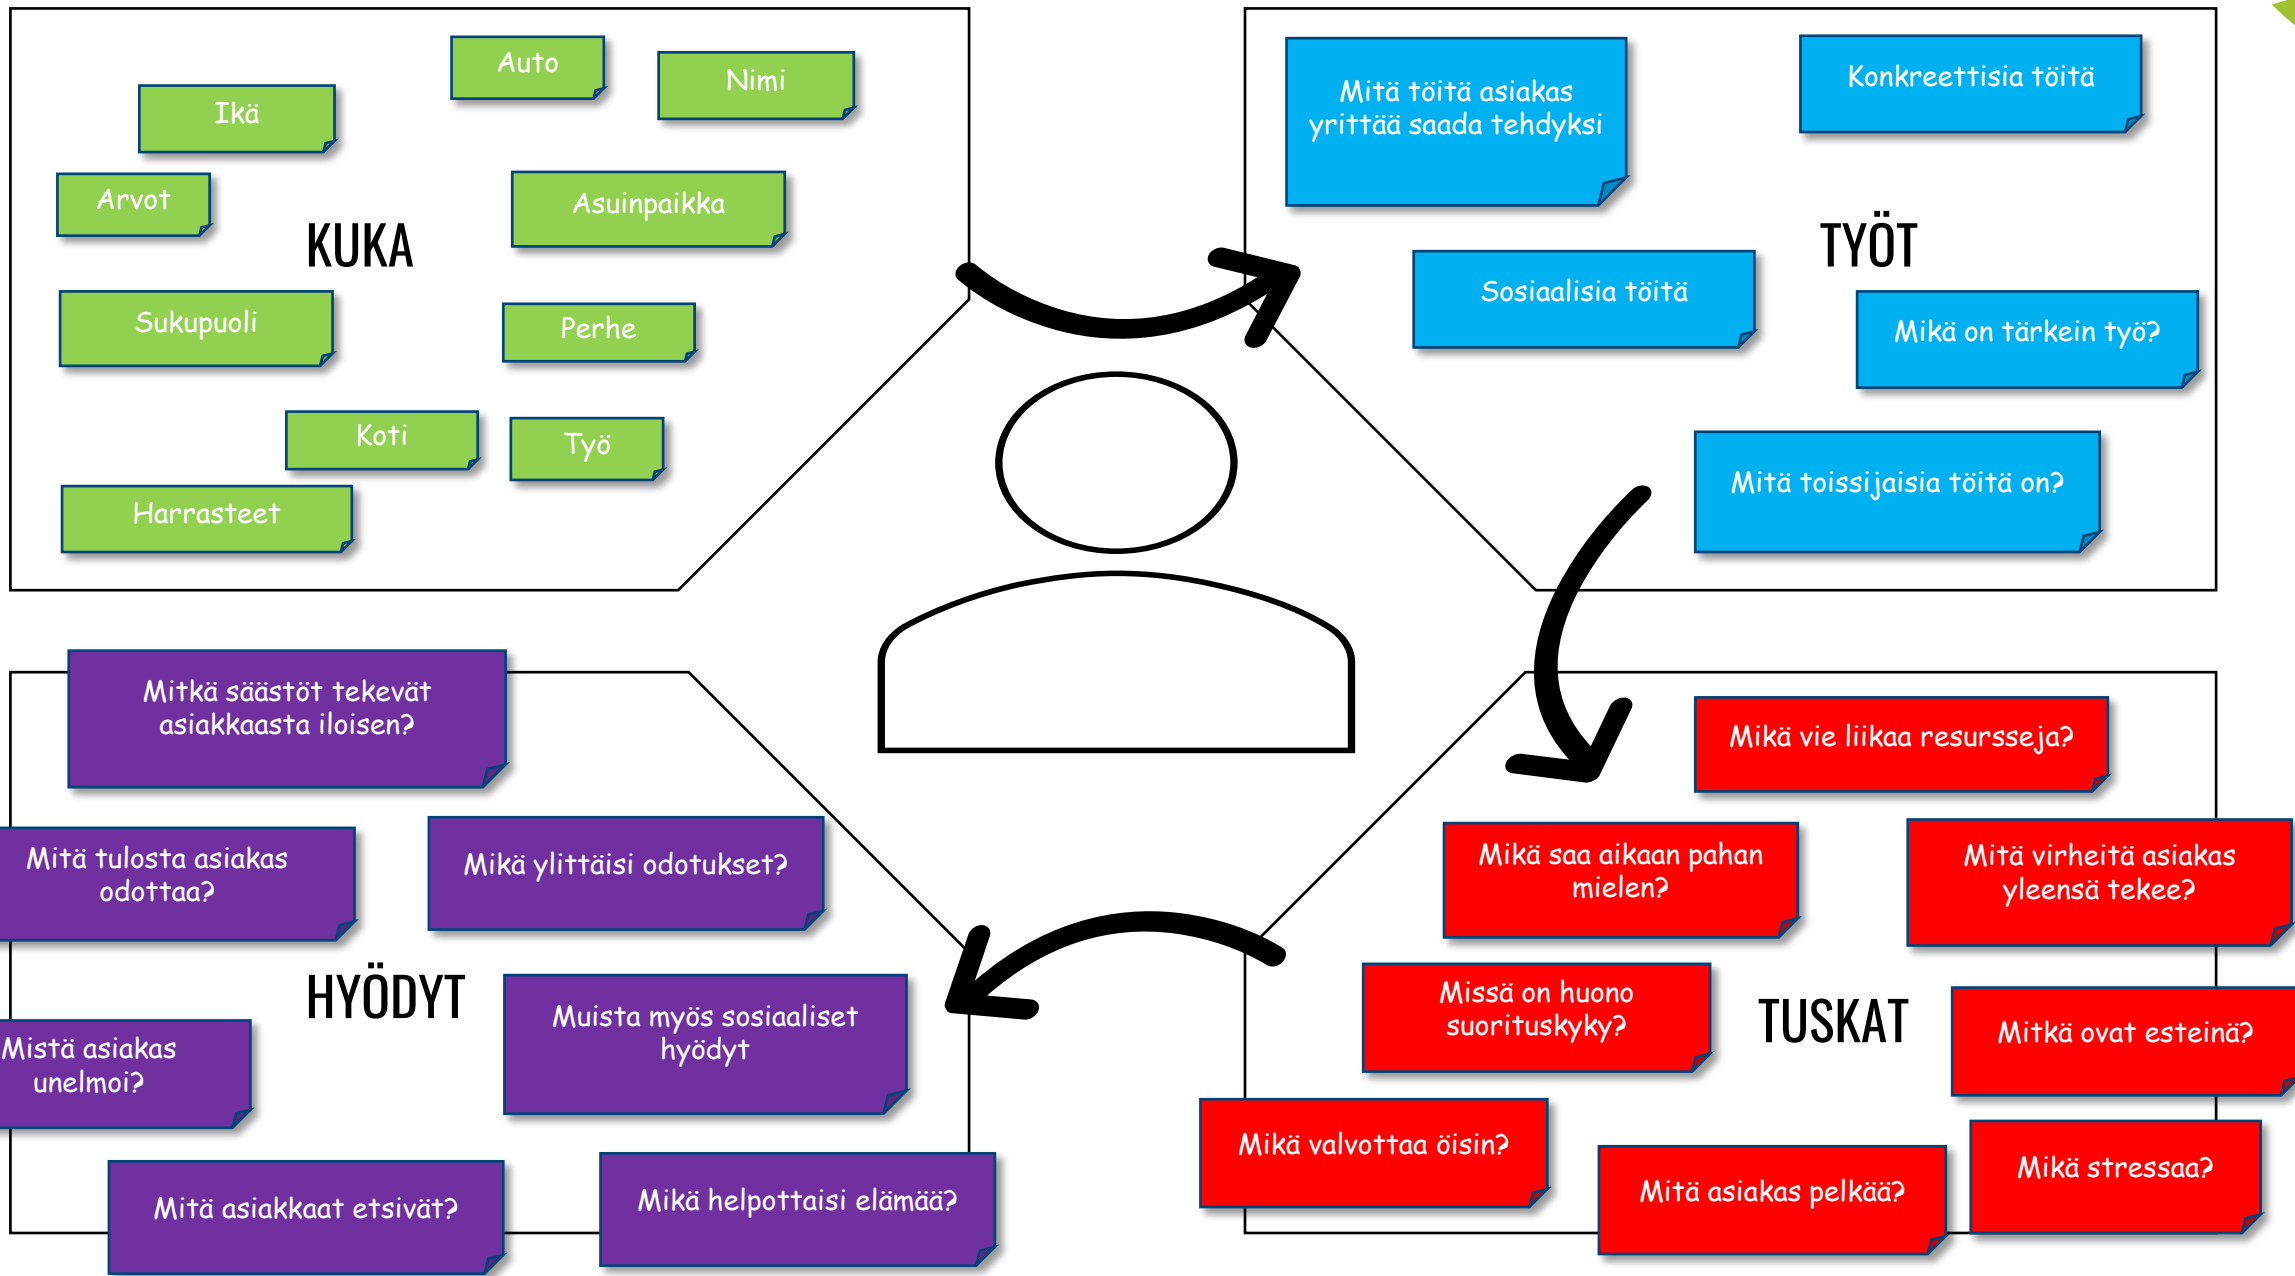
Auto

Nimi

Ikä

Arvot

KUKA

Asuinpaikka

Sukupuoli

Perhe

Koti

Työ

Harrasteet

Mitä töitä asiakas yrittää saada tehdyksi

Konkreettisia töitä

TYÖT

Sosiaalisia töitä

Mikä on tärkein työ?

Mitä toissijaisia töitä on?

Mitkä säästöt tekevät asiakkaasta iloisen?

Mitä tulosta asiakas odottaa?

Mikä ylittäisi odotukset?

HYÖDYT

Mistä asiakas unelmoi?

Muista myös sosiaaliset hyödyt

Mitä asiakkaat etsivät?

Mikä helpottaisi elämää?

Mikä vie liikaa resursseja?

Mikä saa aikaan pahan mielen?

Mitä virheitä asiakas yleensä tekee?

Missä on huono suorituskyky?

TUSKAT

Mitkä ovat esteinä?

Mikä valvottaa öisin?

Mitä asiakas pelkää?

Mikä stressaa?